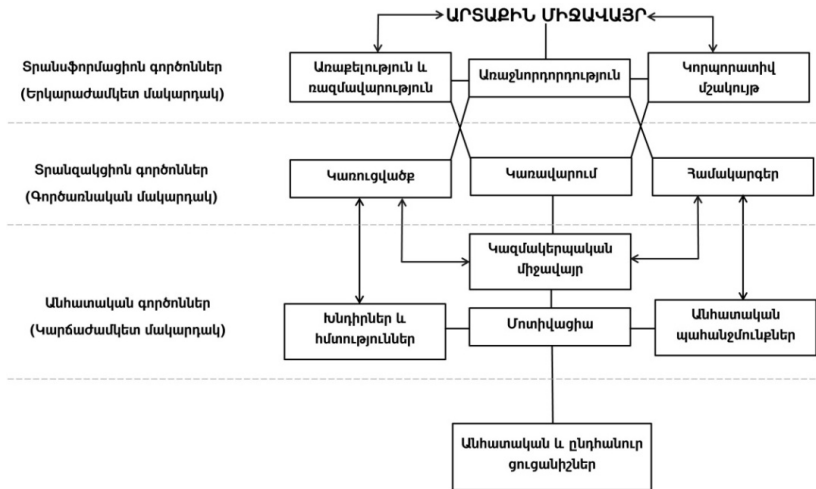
ԱՐՏԱՔԻՆ ՄԻՋԱՎԱՅՐ

Տրանսֆորմացիոն գործոններ
(Երկարաժամկետ մակարդակ)

Առաքելություն և ռազմավարություն

Առաջնորդություն

Կորպորատիվ մշակույթ

Տրանզակցիոն գործոններ
(Գործառնական մակարդակ)

Կառուցվածք

Կառավարում

Համակարգեր

Կազմակերպական միջավայր

Անհատական գործոններ
(Կարճաժամկետ մակարդակ)

Խնդիրներ և հմտություններ

Մոտիվացիա

Անհատական պահանջմունքներ

Անհատական և ընդհանուր ցուցանիշներ